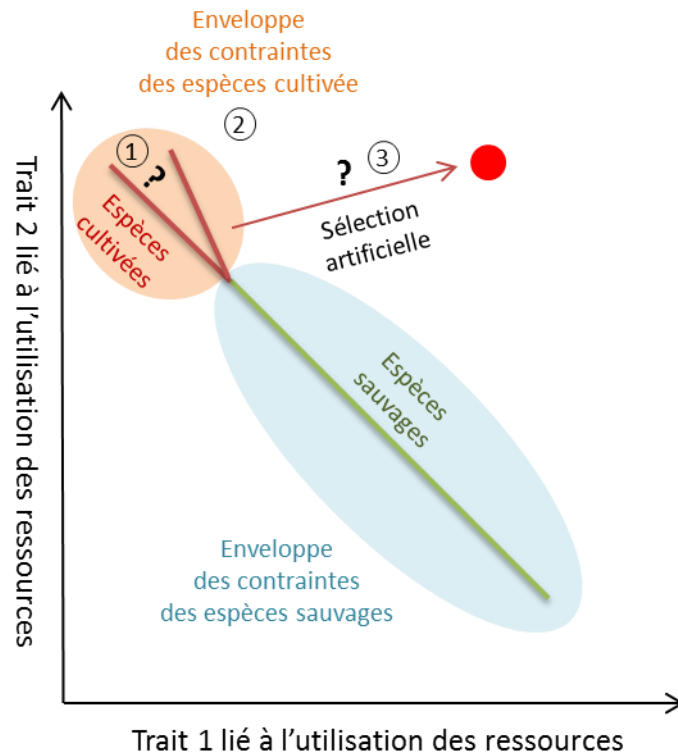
Enveloppe des contraintes des espèces cultivée

①

②

?

?

③

Espèces cultivées

Sélection artificielle

Espèces sauvages

Trait 2 lié à l'utilisation des ressources

Enveloppe des contraintes des espèces sauvages

Trait 1 lié à l'utilisation des ressources